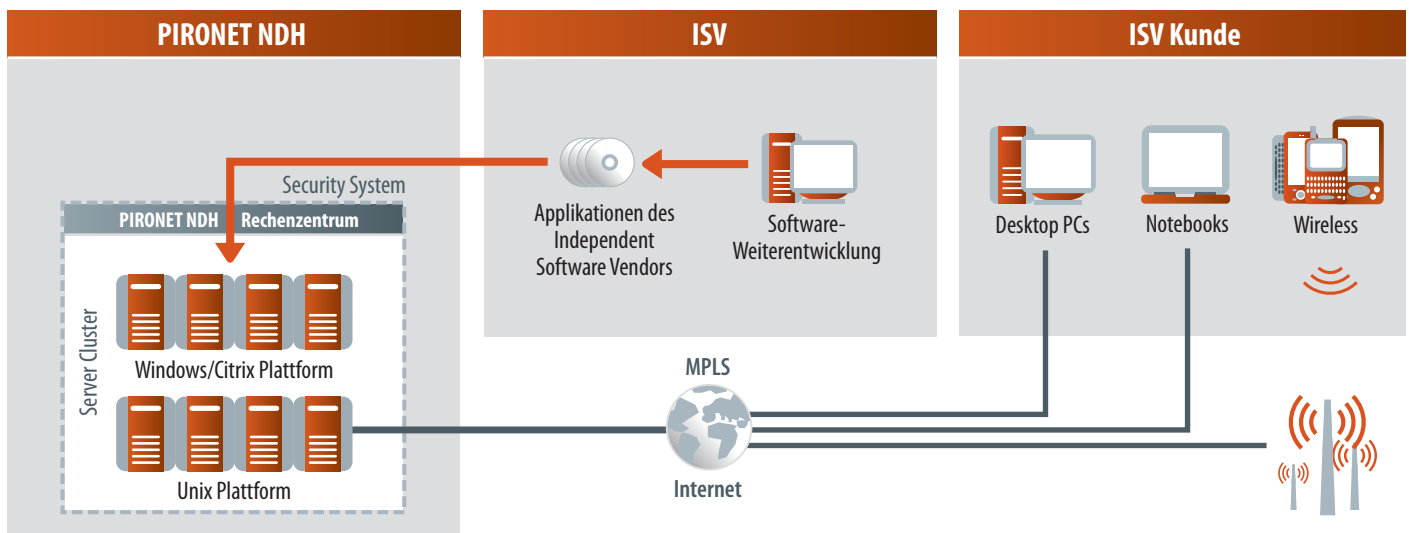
PIRONET NDH

ISV

ISV Kunde

Security System

PIRONET NDH Rechenzentrum

Server Cluster

Windows/Citrix Plattform

Unix Plattform

Applikationen des Independent Software Vendors

Software-Weiterentwicklung

Desktop PCs

Notebooks

Wireless

MPLS

Internet